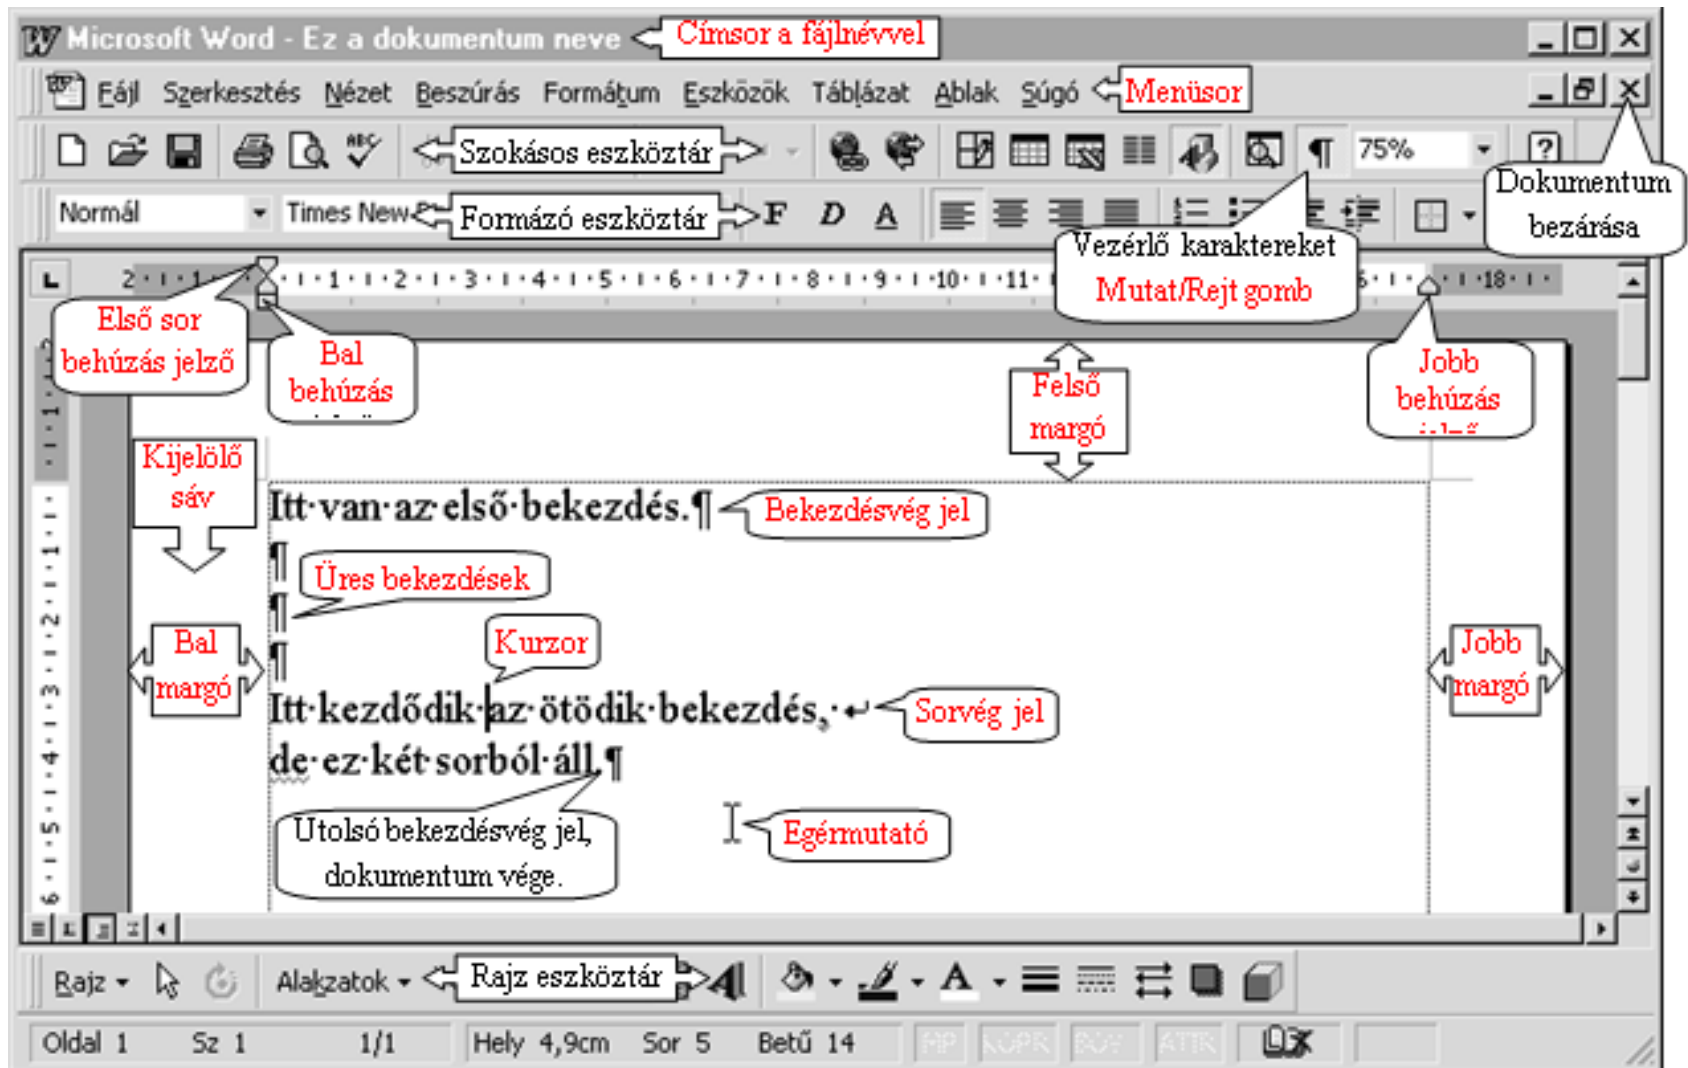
Microsoft Word - Ez a dokumentum neve Címsor a fájlnévvel

Fájl Szerkesztés Nézet Beszúrás Formátum Eszközök Táblázat Ablak Súgó Menüsor

Szokásos eszköztár 75%

Normál Times New Formázó eszköztár F D A

Dokumentum bezárása

Vezérlő karaktereket Mutat/Rejt gomb

Első sor behúzás jelző

Bal behúzás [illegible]

Felső margó

Jobb behúzás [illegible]

Kijelölő sáv

Itt·van·az·első·bekezdés.¶ Bekezdésvég jel

¶ Üres bekezdések

¶

¶ Kurzor

Bal margó

Jobb margó

Itt·kezdődik·az·ötödik·bekezdés,· Sorvég jel

de·ez·két·sorból·áll.¶

Utolsó bekezdésvég jel, dokumentum vége.

Egérmutató

Rajz Alakzatok Rajz eszköztár

Oldal 1 Sz 1 1/1 Hely 4,9cm Sor 5 Betű 14 MR KOPR BŐV ÁTÍR